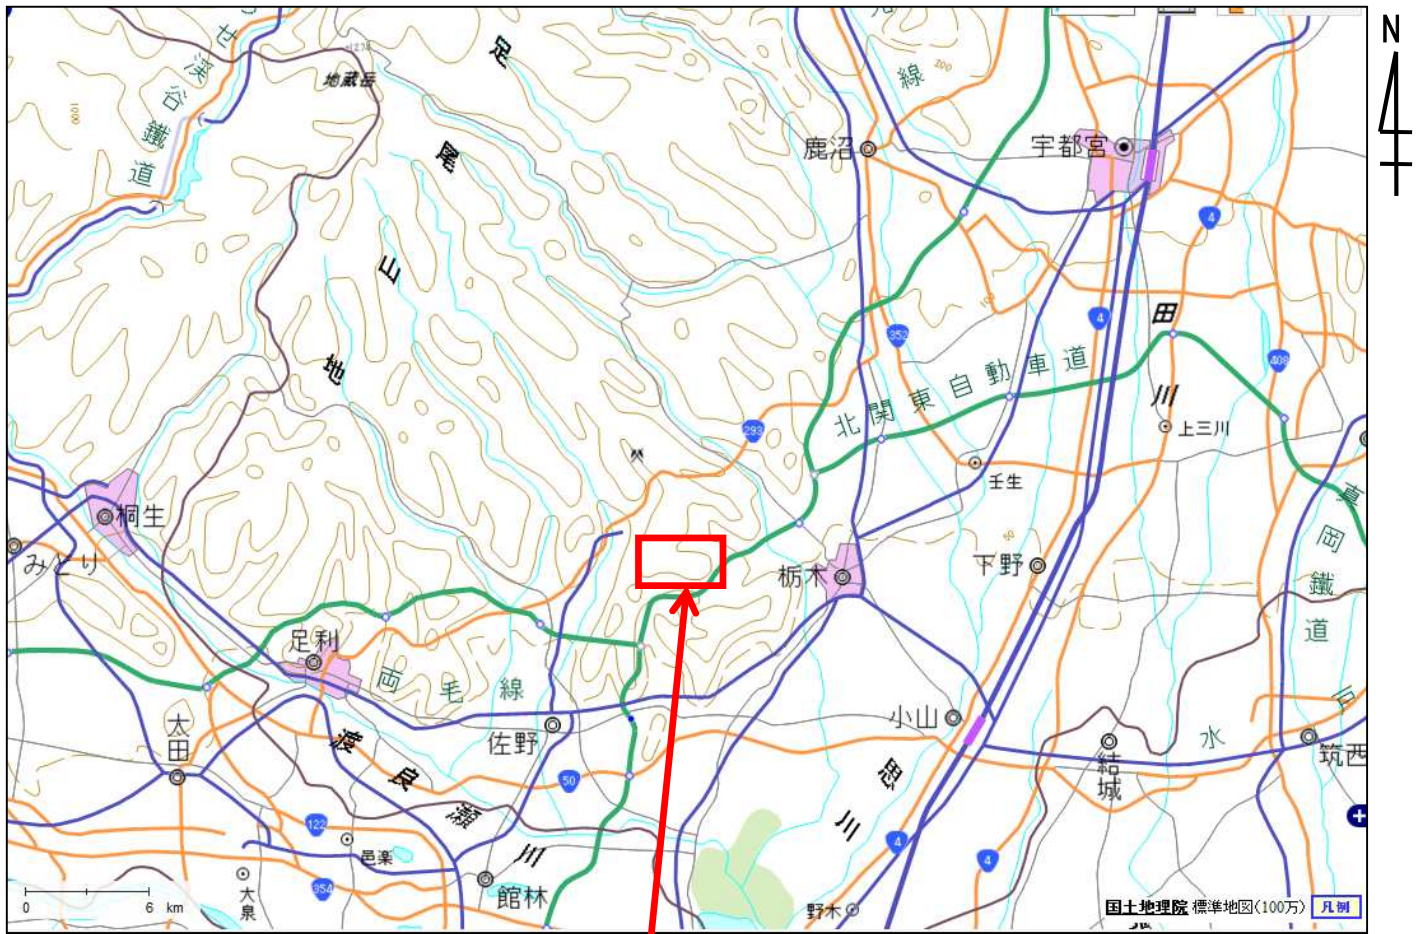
N

足
尾
山
地

深谷
鐵
道

地蔵岳

線

鹿沼

宇都宮

北関東自動車道

田
川

上三川

壬生

桐生

みどり

足利

両毛線

栃木

下野

真
岡
鐵
道

太
田

渡
良
瀬
川

佐野

小山

思
川

結
城

水

筑西

邑楽

館林

大
泉

野木

293
352
408
4
50
122
354
1000
100

0
6 km

国土地理院 標準地図（100万） 凡例